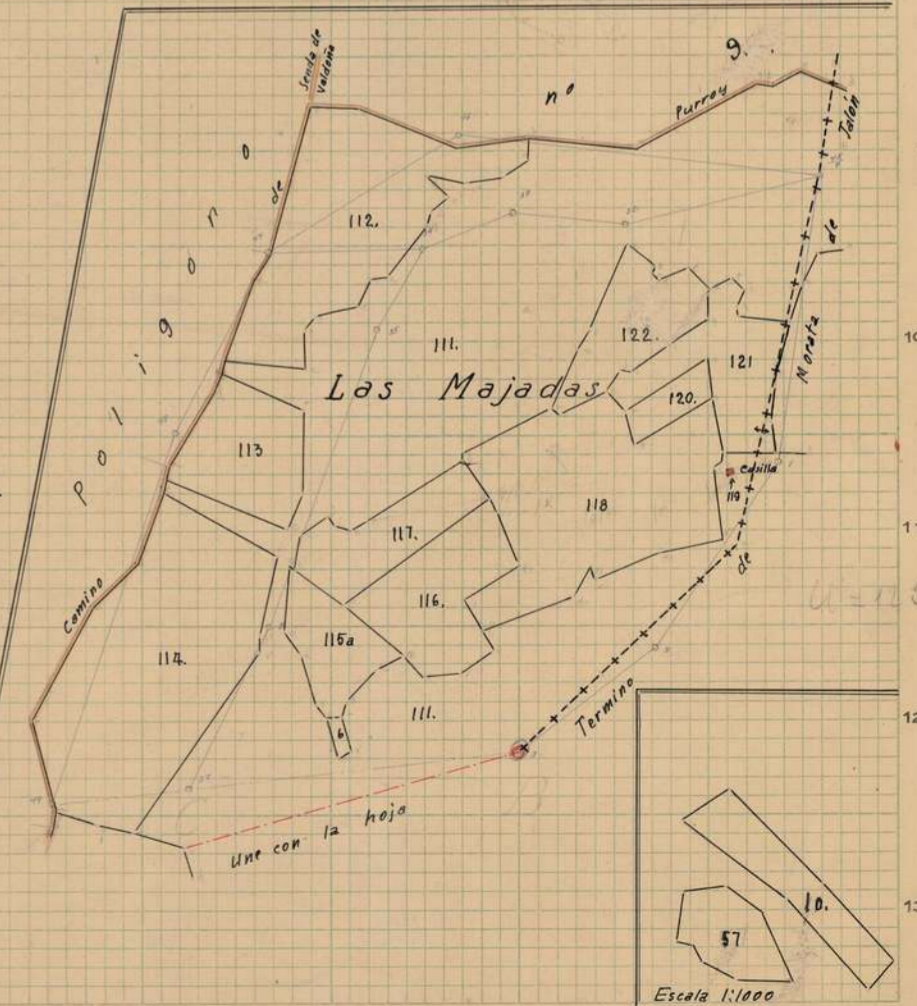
Senda de Valdeña

9.

nº

Purroy

Talón

Polígono

de

112.

111.

122.

121

120.

de

Morata

Las Majadas

113

Casilla

119

118

117.

116.

115a

114.

111.

6

Camino

Término

de

Une con la hoja

10.

57

Escala 1:1000

10

11

12

13